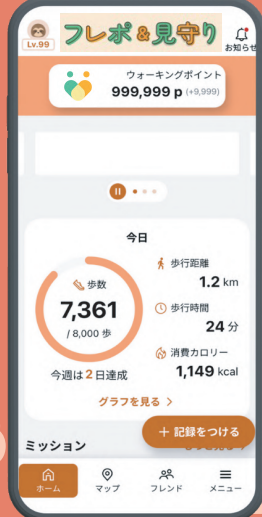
Lv.99

フレポ＆見守り

お知らせ

ウォーキングポイント

999,999 p (+9,999)

今日

歩数

7,361

/ 8,000 歩

今週は 2 日達成

歩行距離

1.2 km

歩行時間

24 分

消費カロリー

1,149 kcal

グラフを見る ＞

ミッション

＋ 記録をつける

ホーム

マップ

フレンド

メニュー